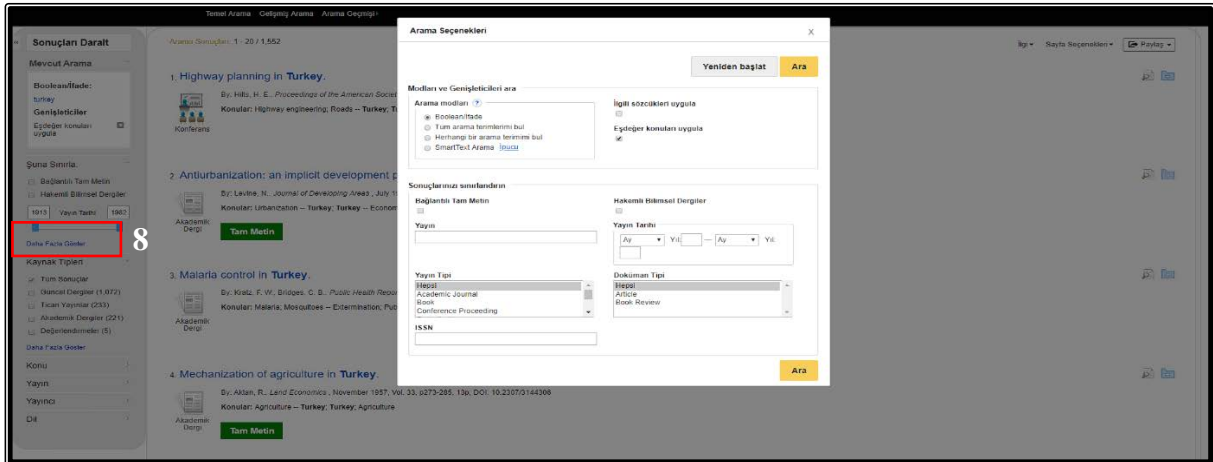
Temel Arama Gelişmiş Arama Arama Geçmişi

Sonuçları Daralt

Mevcut Arama

Boolean/İfade:
turkey
Genişleticiler
Eşdeğer konuları uygula

Şuna Sınırla:
Bağlantılı Tam Metin
Hakemli Bilimsel Dergiler
1913 Yayın Tarihi 1982

Daha Fazla Göster

8

Kaynak Tipleri
Tüm Sonuçlar
Güncel Dergiler (1,072)
Ticari Yayınlar (233)
Akademik Dergiler (221)
Değerlendirmeler (5)
Daha Fazla Göster

Konu
Yayın
Yayıncı
Dil

Arama Sonuçları: 1 - 20 / 1,552

1. Highway planning in Turkey.
By: Hills, H. E. Proceedings of the American Societ
Konular: Highway engineering; Roads -- Turkey; T
Konferans

2. Antiurbanization: an implicit development p
By: Levine, N.. Journal of Developing Areas , July '
Konular: Urbanization -- Turkey; Turkey -- Econom
Akademik Dergi
Tam Metin

3. Malaria control in Turkey.
By: Kratz, F. W.; Bridges, C. B.. Public Health Repor
Konular: Malaria; Mosquitoes -- Extermination; Pub
Akademik Dergi

4. Mechanization of agriculture in Turkey.
By: Aktan, R.. Land Economics , November 1957, Vol. 33, p273-285. 13p. DOI: 10.2307/3144306
Konular: Agriculture -- Turkey; Turkey; Agriculture
Akademik Dergi
Tam Metin

İlgi ▾ Sayfa Seçenekleri ▾ Paylaş ▾

Arama Seçenekleri
x
Yeniden başlat Ara

Modları ve Genişleticileri ara
Arama modları ?
Boolean/İfade
Tüm arama terimlerini bul
Herhangi bir arama terimini bul
SmartText Arama İpucu
İlgili sözcükleri uygula
Eşdeğer konuları uygula

Sonuçlarınızı sınırlandırın
Bağlantılı Tam Metin
Hakemli Bilimsel Dergiler
Yayın
Yayın Tarihi
Ay Yıl: — Ay Yıl:
Yayın Tipi
Hepsi
Academic Journal
Book
Conference Proceeding
Doküman Tipi
Hepsi
Article
Book Review
ISSN

Ara